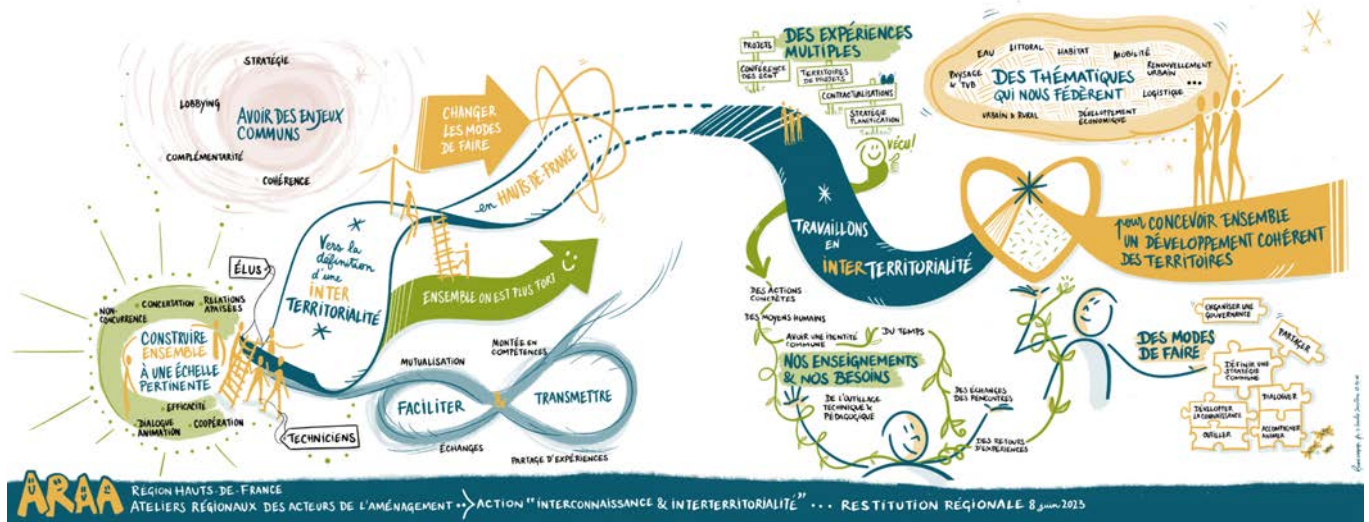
STRATÉGIE
LOBBYING
AVOIR DES ENJEUX COMMUNS
COMPLÉMENTARITÉ
COHÉRENCE

CHANGER LES MODES DE FAIRE
en HAUTS-DE-FRANCE

Vers la définition d'une INTER TERRITORIALITÉ

ÉLUS
TECHNICIENS

ENSEMBLE ON EST PLUS FORT

NON-CONCURRENCE
CONCERTATION
RELATIONS APAISÉES
CONSTRUIRE ENSEMBLE À UNE ÉCHELLE PERTINENTE
EFFICACITÉ
DIALOGUE ANIMATION
COOPÉRATION

MUTUALISATION
MONTÉE EN COMPÉTENCES
FACILITER
TRANSMETTRE
ÉCHANGES
PARTAGE D'EXPÉRIENCES

DES EXPÉRIENCES MULTIPLES
PROJETS
CONFÉRENCE DES SCOT
TERRITOIRES DE PROJETS
CONTRACTUALISATIONS
STRATÉGIE PLANIFICATION
VÉCU!

EAU
LITTORAL
HABITAT
MOBILITÉ
RENOUVELLEMENT URBAIN
PAYSAGE & TVB
DES THÉMATIQUES QUI NOUS FÉDÈRENT
LOGISTIQUE
URBAIN & RURAL
DÉVELOPPEMENT ÉCONOMIQUE

TRAVAILLONS EN INTERTERRITORIALITÉ

POUR CONCEVOIR ENSEMBLE UN DÉVELOPPEMENT COHÉRENT DES TERRITOIRES

DES ACTIONS CONCRÈTES
DES MOYENS HUMAINS
AVOIR UNE IDENTITÉ COMMUNE
DU TEMPS
NOS ENSEIGNEMENTS & NOS BESOINS
DE L'OUTILLAGE TECHNIQUE & PÉDAGOGIQUE
DES ÉCHANGES DES RENCONTRES
DES RETOURS D'EXPÉRIENCES

DES MODES DE FAIRE
ORGANISER UNE GOUVERNANCE
PARTAGER
DÉFINIR UNE STRATÉGIE COMMUNE
DÉVELOPPER LA CONNAISSANCE
DIALOGUER
OUTILLER
ACCOMPAGNER ANIMER

ARAA
RÉGION HAUTS-DE-FRANCE
ATELIERS RÉGIONAUX DES ACTEURS DE L'AMÉNAGEMENT → ACTION "INTERCONNAISSANCE & INTERTERRITORIALITÉ" ... RESTITUTION RÉGIONALE 8 juin 2023